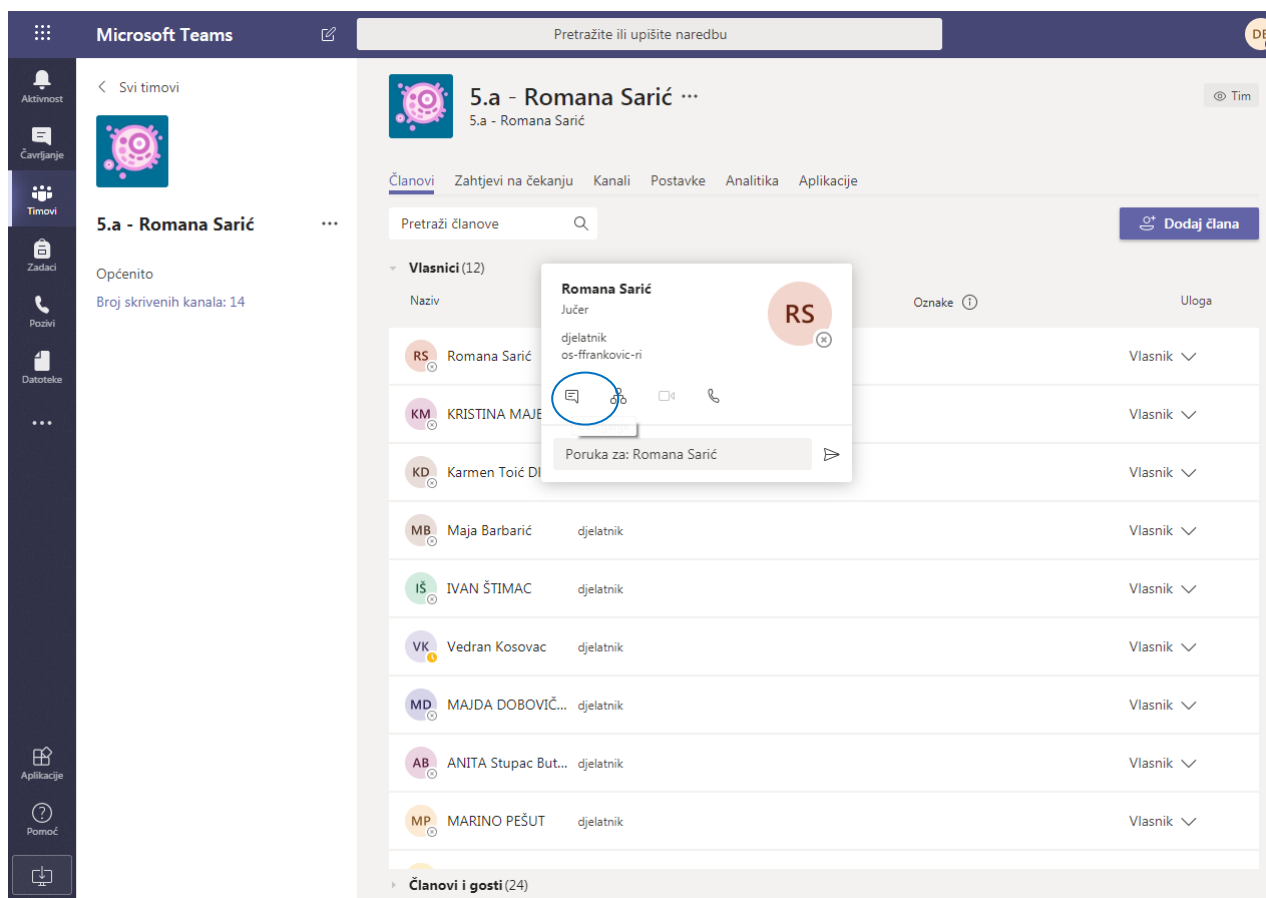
Microsoft Teams

Pretražite ili upišite naredbu

DE

Aktivnost

Čavrljanje

Timovi

Zadaci

Pozivi

Datoteke

...

Aplikacije

Pomoć

< Svi timovi

5.a - Romana Sarić ...

Općenito

Broj skrivenih kanala: 14

5.a - Romana Sarić ...

5.a - Romana Sarić

Tim

Članovi Zahtjevi na čekanju Kanali Postavke Analitika Aplikacije

Pretraži članove

Dodaj člana

Vlasnici (12)

Naziv

Oznake

Uloga

Romana Sarić

Jučer

djelatnik

os-ffrankovic-ri

RS

Poruka za: Romana Sarić

| | | | |
|---|---|---|---|
| RS | Romana Sarić | | Vlasnik |
| KM | KRISTINA MAJE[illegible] | | Vlasnik |
| KD | Karmen Toić D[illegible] | | Vlasnik |
| MB | Maja Barbarić | djelatnik | Vlasnik |
| IŠ | IVAN ŠTIMAC | djelatnik | Vlasnik |
| VK | Vedran Kosovac | djelatnik | Vlasnik |
| MD | MAJDA DOBOVIČ... | djelatnik | Vlasnik |
| AB | ANITA Stupac But... | djelatnik | Vlasnik |
| MP | MARINO PEŠUT | djelatnik | Vlasnik |

Članovi i gosti (24)